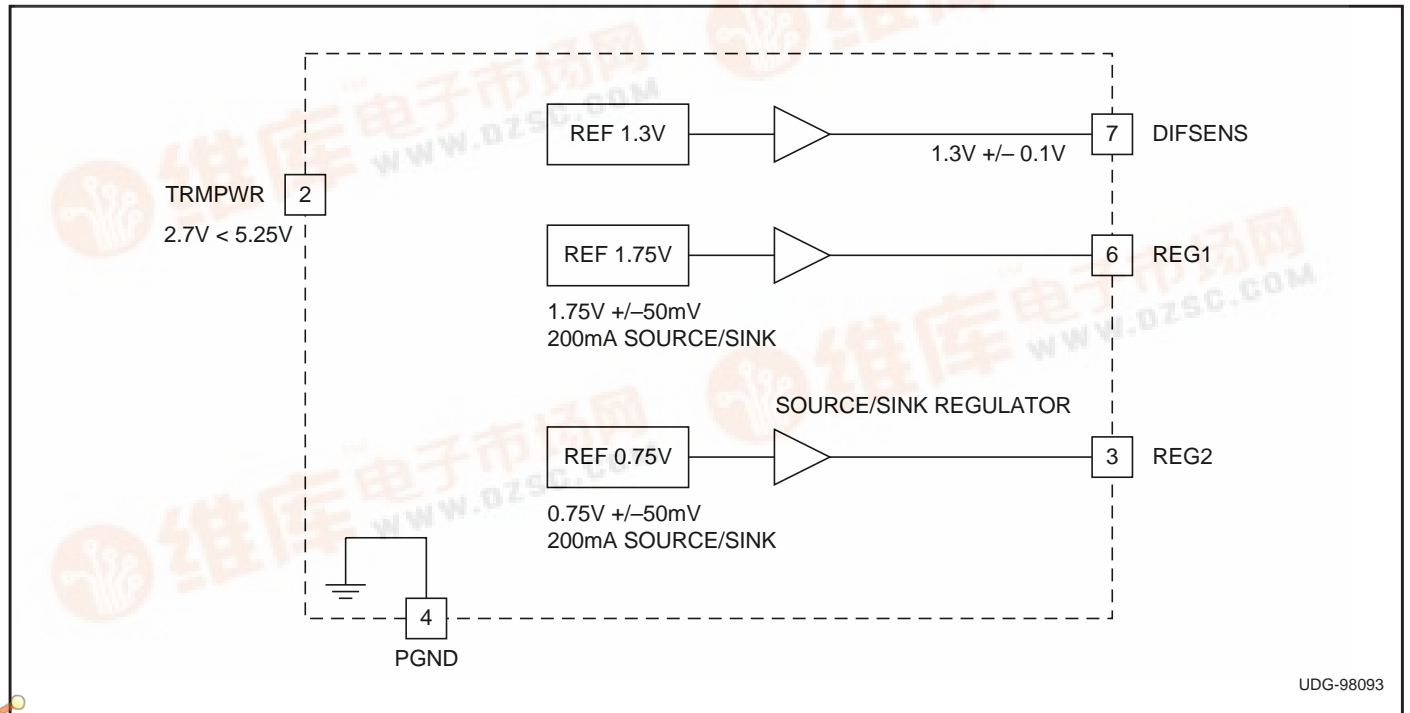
REF 1.3V

7 DIFSENS

1.3V +/– 0.1V

TRMPWR 2

2.7V < 5.25V

REF 1.75V

6 REG1

1.75V +/–50mV
200mA SOURCE/SINK

SOURCE/SINK REGULATOR

REF 0.75V

3 REG2

0.75V +/–50mV
200mA SOURCE/SINK

4

PGND

UDG-98093

维库电子市场网 WWW.DZSC.COM